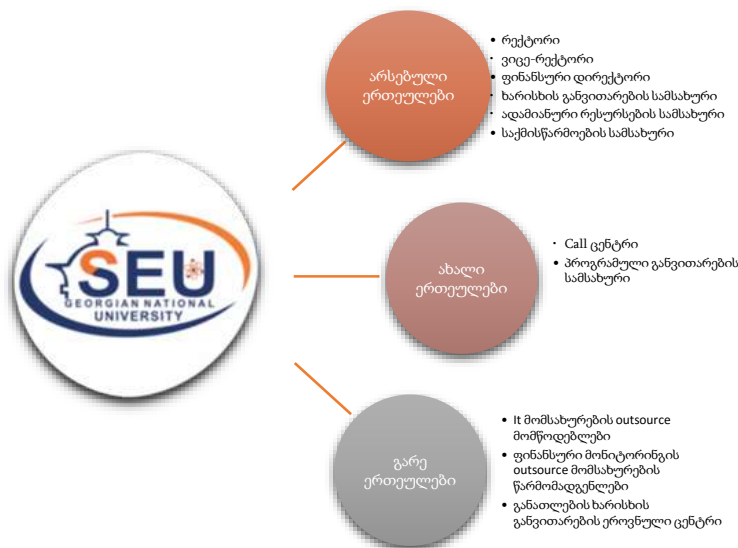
SEU
GEORGIAN NATIONAL UNIVERSITY

არსებული ერთეულები

- რექტორი
- ვიცე-რექტორი
- ფინანსური დირექტორი
- ხარისხის განვითარების სამსახური
- ადამიანური რესურსების სამსახური
- საქმისწარმოების სამსახური

ახალი ერთეულები

- Call ცენტრი
- პროგრამული განვითარების სამსახური

გარე ერთეულები

- It მომსახურების outsource მომწოდებლები
- ფინანსური მონიტორინგის outsource მომსახურების წარმომადგენლები
- განათლების ხარისხის განვითარების ეროვნული ცენტრი